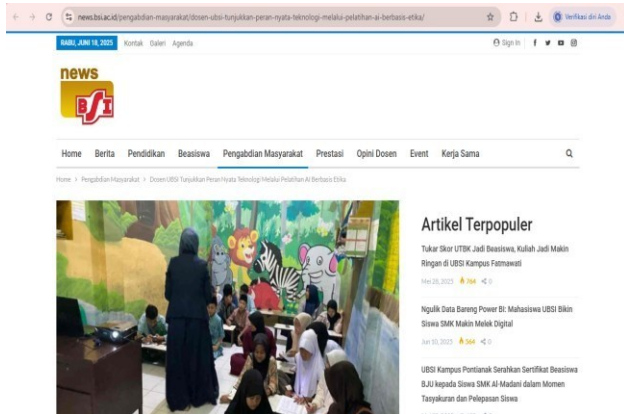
news.bsi.ac.id/pengabdian-masyarakat/dosen-ubsi-tunjukkan-peran-nyata-teknologi-melalui-pelatihan-ai-berbasis-etika/

Verifikasi diri Anda

RABU, JUNI 18, 2025 Kontak Galeri Agenda

Sign In

news BSI

Home Berita Pendidikan Beasiswa Pengabdian Masyarakat Prestasi Opini Dosen Event Kerja Sama

Home > Pengabdian Masyarakat > Dosen UBSI Tunjukkan Peran Nyata Teknologi Melalui Pelatihan AI Berbasis Etika

Artikel Terpopuler

Tukar Skor UTBK Jadi Beasiswa, Kuliah Jadi Makin Ringan di UBSI Kampus Fatmawati

Mei 28, 2025 764 0

Ngulik Data Bareng Power BI: Mahasiswa UBSI Bikin Siswa SMK Makin Melek Digital

Jun 10, 2025 564 0

UBSI Kampus Pontianak Serahkan Sertifikat Beasiswa BJU kepada Siswa SMK Al-Madani dalam Momen Tasyakuran dan Pelepasan Siswa